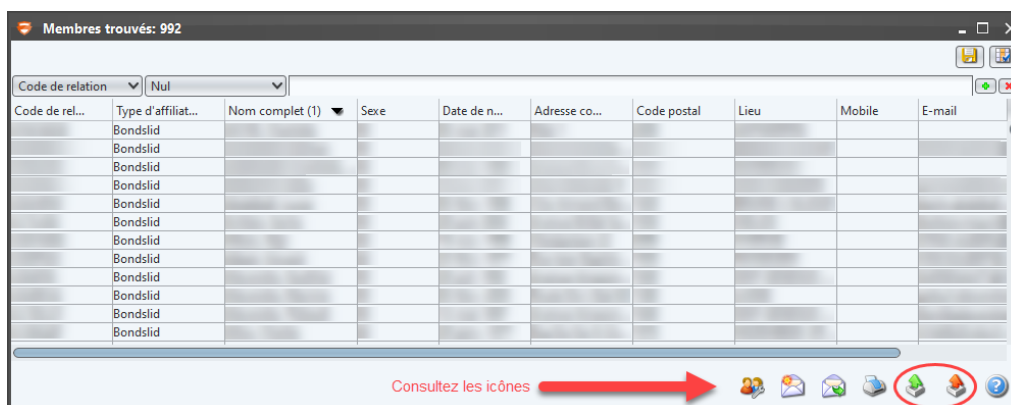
Membres trouvés: 992

Code de relation | Nul

| Code de rel... | Type d'affiliat... | Nom complet (1) | Sexe | Date de n... | Adresse co... | Code postal | Lieu | Mobile | E-mail |
|---|---|---|---|---|---|---|---|---|---|
| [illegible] | Bondslid | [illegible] | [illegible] | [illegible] | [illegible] | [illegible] | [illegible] | | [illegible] |
| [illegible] | Bondslid | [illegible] | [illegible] | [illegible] | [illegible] | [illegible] | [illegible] | | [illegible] |
| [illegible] | Bondslid | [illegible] | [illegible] | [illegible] | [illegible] | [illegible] | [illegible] | | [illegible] |
| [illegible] | Bondslid | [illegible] | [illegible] | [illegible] | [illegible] | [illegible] | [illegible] | | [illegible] |
| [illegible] | Bondslid | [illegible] | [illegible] | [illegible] | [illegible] | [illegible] | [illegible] | | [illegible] |
| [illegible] | Bondslid | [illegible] | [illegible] | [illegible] | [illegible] | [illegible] | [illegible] | | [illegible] |
| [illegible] | Bondslid | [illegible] | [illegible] | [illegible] | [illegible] | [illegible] | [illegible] | | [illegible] |
| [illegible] | Bondslid | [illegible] | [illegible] | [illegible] | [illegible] | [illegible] | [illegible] | | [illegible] |
| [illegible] | Bondslid | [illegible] | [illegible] | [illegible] | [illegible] | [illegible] | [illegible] | | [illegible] |
| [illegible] | Bondslid | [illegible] | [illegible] | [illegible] | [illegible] | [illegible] | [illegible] | | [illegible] |
| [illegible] | Bondslid | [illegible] | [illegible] | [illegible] | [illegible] | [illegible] | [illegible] | | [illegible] |
| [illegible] | Bondslid | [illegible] | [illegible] | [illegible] | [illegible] | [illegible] | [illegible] | | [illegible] |

Consultez les icônes